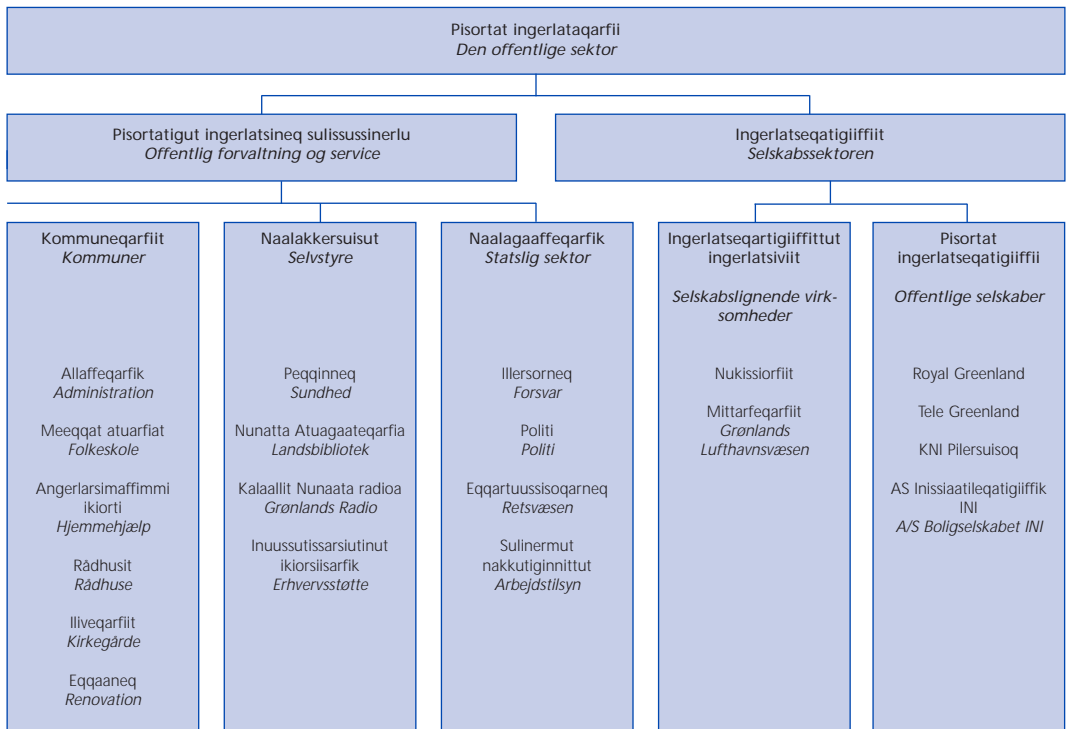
Pisortat ingerlataqarfii
*Den offentlige sektor*

Pisortatigut ingerlatsineq sulissussinerlu
*Offentlig forvaltning og service*

Ingerlatseqatigiiffiit
*Selskabssektoren*

Kommuneqarfiit
*Kommuner*

Allaffeqarfik
*Administration*

Meeqqat atuarfiat
*Folkeskole*

Angerlarsimaffimmi ikiorti
*Hjemmehjælp*

Rådhusit
*Rådhuse*

Iliveqarfiit
*Kirkegårde*

Eqqaaneq
*Renovation*

Naalakkersuisut
*Selvstyre*

Peqqinneq
*Sundhed*

Nunatta Atuagaateqarfia
*Landsbibliotek*

Kalaallit Nunaata radioa
*Grønlands Radio*

Inuussutissarsiutinut ikiorsiisarfik
*Erhvervsstøtte*

Naalagaaffeqarfik
*Statslig sektor*

Illersorneq
*Forsvar*

Politi
*Politi*

Eqqartuussisoqarneq
*Retsvæsen*

Sulinermut nakkutiginnittut
*Arbejdstilsyn*

Ingerlatseqartigiiffittut ingerlatsiviit

*Selskabslignende virksomheder*

Nukissiorfiit

Mittarfeqarfiit
*Grønlands Lufthavnsvæsen*

Pisortat ingerlatseqatigiiffii

*Offentlige selskaber*

Royal Greenland

Tele Greenland

KNI Pilersuisoq

AS Inissiaatileqatigiiffik INI
*A/S Boligselskabet INI*